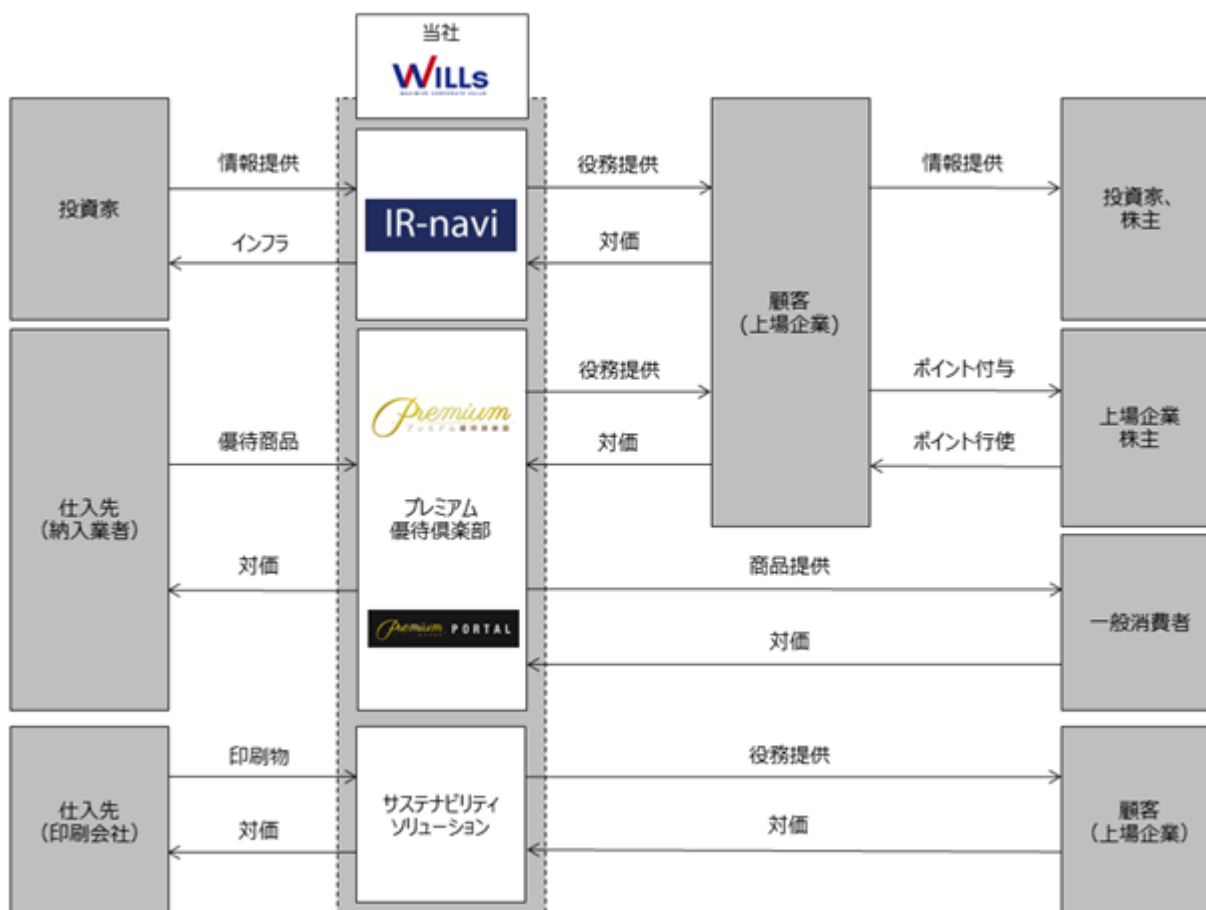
当社
WILLs
MAXIMIZE CORPORATE VALUE

投資家

情報提供

インフラ

IR-navi

役務提供

対価

顧客
（上場企業）

情報提供

投資家、
株主

仕入先
（納入業者）

優待商品

対価

Premium
プレミアム優待倶楽部

プレミアム
優待倶楽部

Premium PORTAL

役務提供

対価

ポイント付与

ポイント行使

上場企業
株主

商品提供

対価

一般消費者

仕入先
（印刷会社）

印刷物

対価

サステナビリティ
ソリューション

役務提供

対価

顧客
（上場企業）